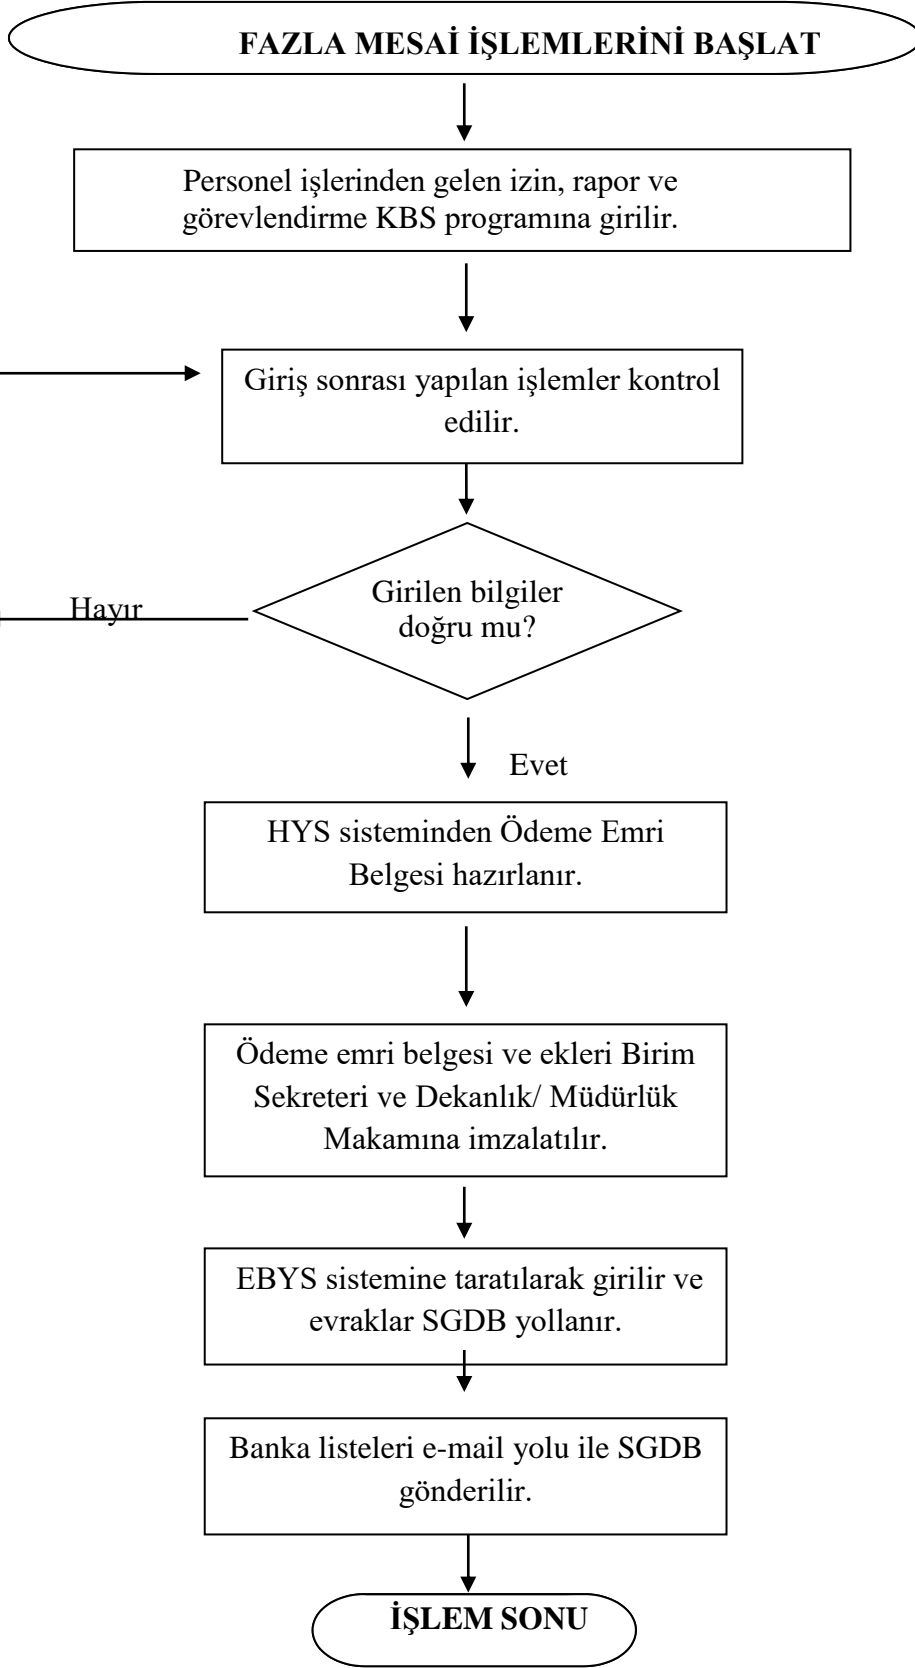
FAZLA MESAİ İŞLEMLERİNİ BAŞLAT

Personel işlerinden gelen izin, rapor ve görevlendirme KBS programına girilir.

Giriş sonrası yapılan işlemler kontrol edilir.

Girilen bilgiler doğru mu?

Hayır

Evet

HYS sisteminden Ödeme Emri Belgesi hazırlanır.

Ödeme emri belgesi ve ekleri Birim Sekreteri ve Dekanlık/ Müdürlük Makamına imzalatılır.

EBYS sistemine taratılarak girilir ve evraklar SGDB yollanır.

Banka listeleri e-mail yolu ile SGDB gönderilir.

İŞLEM SONU